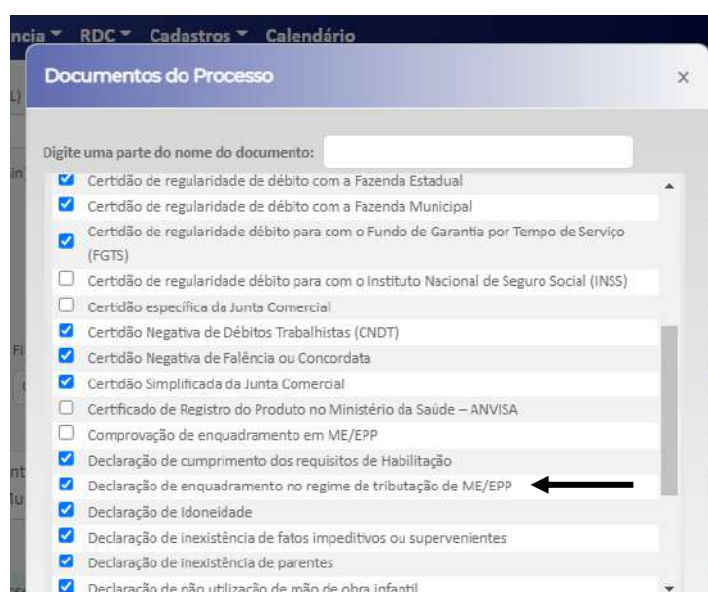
ncia ▾ RDC ▾ Cadastros ▾ Calendário

Documentos do Processo

×

L)

in

Digite uma parte do nome do documento:

Certidão de regularidade de débito com a Fazenda Estadual
Certidão de regularidade de débito com a Fazenda Municipal
Certidão de regularidade débito para com o Fundo de Garantia por Tempo de Serviço (FGTS)
Certidão de regularidade débito para com o Instituto Nacional de Seguro Social (INSS)
Certidão específica da Junta Comercial
Certidão Negativa de Débitos Trabalhistas (CNDT)
Certidão Negativa de Falência ou Concordata
Certidão Simplificada da Junta Comercial
Certificado de Registro do Produto no Ministério da Saúde – ANVISA
Comprovação de enquadramento em ME/EPP
Declaração de cumprimento dos requisitos de Habilitação
Declaração de enquadramento no regime de tributação de ME/EPP
Declaração de Idoneidade
Declaração de inexistência de fatos impeditivos ou supervenientes
Declaração de inexistência de parentes
Declaração de não utilização de mão de obra infantil

Fi

nt
Mu